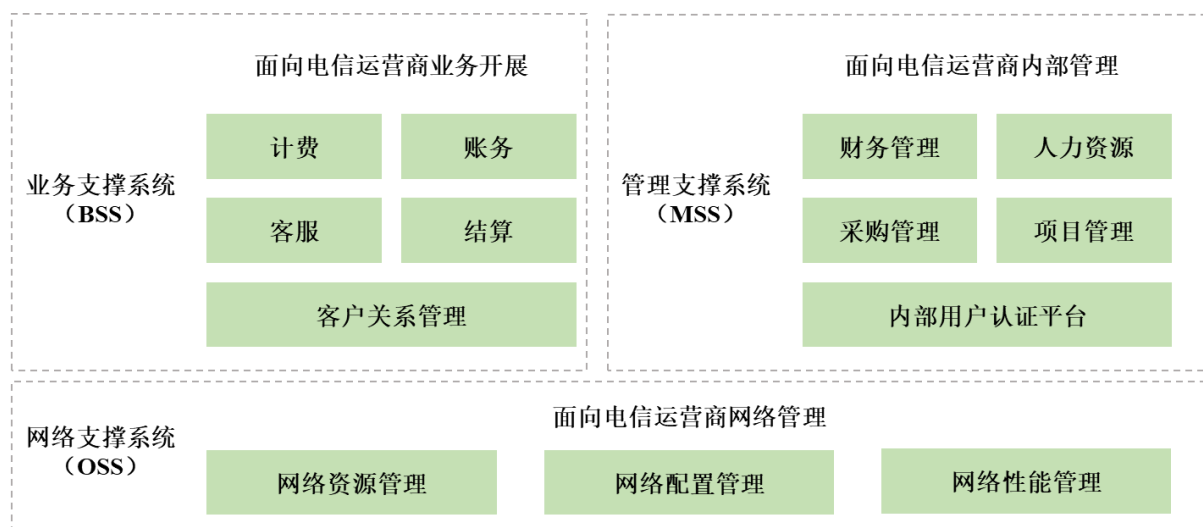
面向电信运营商业务开展

业务支撑系统
（BSS）

计费

账务

客服

结算

客户关系管理

面向电信运营商内部管理

管理支撑系统
（MSS）

财务管理

人力资源

采购管理

项目管理

内部用户认证平台

面向电信运营商网络管理

网络支撑系统
（OSS）

网络资源管理

网络配置管理

网络性能管理